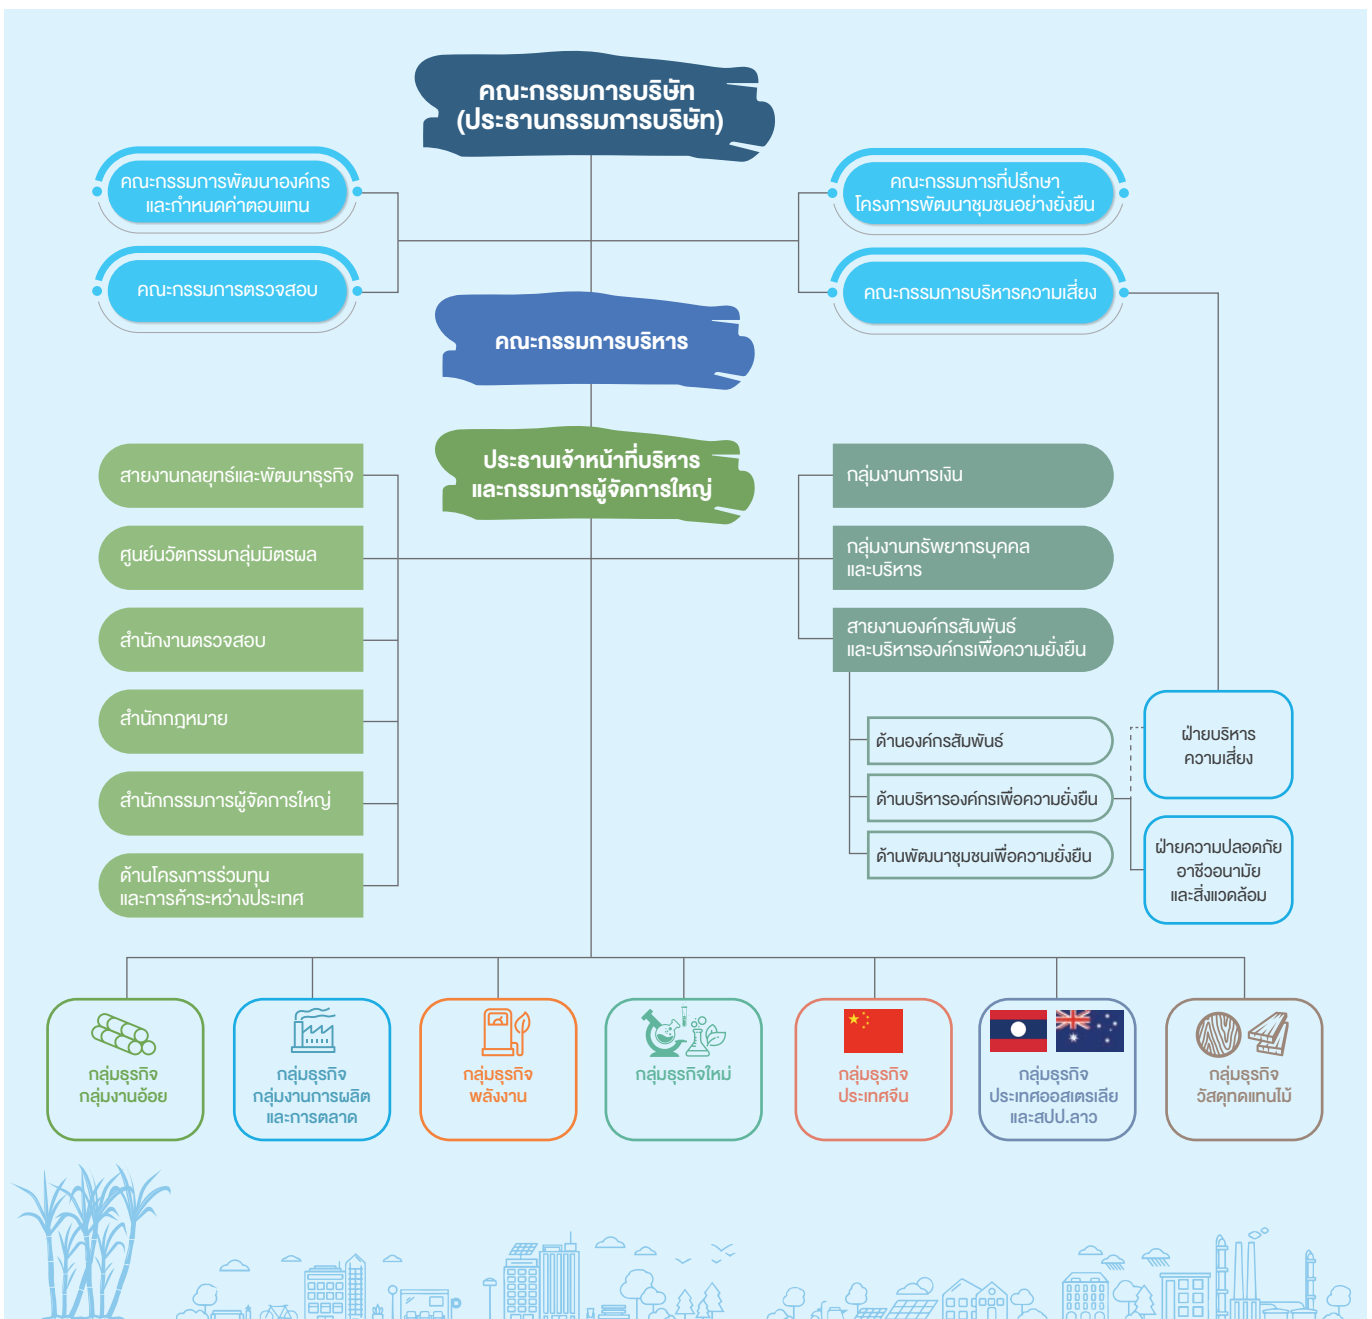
คณะกรรมการบริษัท
(ประธานกรรมการบริษัท)

คณะกรรมการพัฒนาองค์กร และกำหนดค่าตอบแทน

คณะกรรมการตรวจสอบ

คณะกรรมการที่ปรึกษา โครงการพัฒนาชุมชนอย่างยั่งยืน

คณะกรรมการบริหารความเสี่ยง

คณะกรรมการบริหาร

ประธานเจ้าหน้าที่บริหาร และกรรมการผู้จัดการใหญ่

สายงานกลยุทธ์และพัฒนาธุรกิจ

ศูนย์นวัตกรรมกลุ่มมิตรผล

สำนักงานตรวจสอบ

สำนักกฎหมาย

สำนักกรรมการผู้จัดการใหญ่

ด้านโครงการร่วมทุน และการค้าระหว่างประเทศ

กลุ่มงานการเงิน

กลุ่มงานทรัพยากรบุคคล และบริหาร

สายงานองค์กรสัมพันธ์ และบริหารองค์กรเพื่อความยั่งยืน

ด้านองค์กรสัมพันธ์

ด้านบริหารองค์กรเพื่อความยั่งยืน

ด้านพัฒนาชุมชนเพื่อความยั่งยืน

ฝ่ายบริหาร ความเสี่ยง

ฝ่ายความปลอดภัย อาชีวอนามัย และสิ่งแวดล้อม

กลุ่มธุรกิจ กลุ่มงานอ้อย

กลุ่มธุรกิจ กลุ่มงานการผลิต และการตลาด

กลุ่มธุรกิจ พลังงาน

กลุ่มธุรกิจใหม่

กลุ่มธุรกิจ ประเทศจีน

กลุ่มธุรกิจ ประเทศออสเตรเลีย และสปป.ลาว

กลุ่มธุรกิจ วัสดุทดแทนไม้